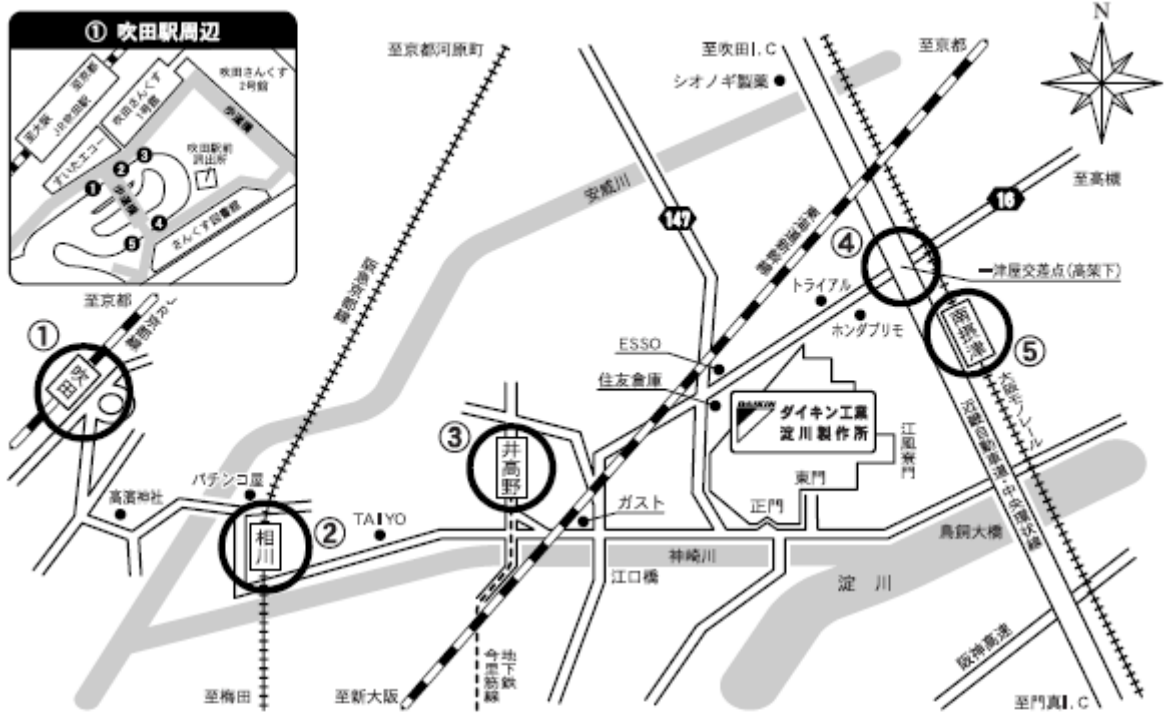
① 吹田駅周辺

至大阪
至京都
JR吹田駅
吹田さんくす1番館
吹田さんくす2号館
歩道橋
すいたエコー
吹田駅前派出所
歩道橋
さんくす図書館
1
2
3
4
5

至京都河原町
至吹田I.C
至京都
N
シオノギ製薬
至高槻
安威川
147
16
④
阪急京都線
一津屋交差点(高架下)
トライアル
南摂津
ホンダプリモ
⑤
①
至京都
阪急京都線
正雀
ESSO
住友倉庫
大阪モノレール
ダイキン工業
淀川製作所
江風寮門
近畿自動車道・中央環状線
③
井高野
東門
正門
パチンコ屋
高濱神社
相川
②
TAIYO
ガスト
鳥飼大橋
神崎川
江口橋
淀 川
阪神高速
地下鉄今里筋線
至梅田
至新大阪
至門真I.C